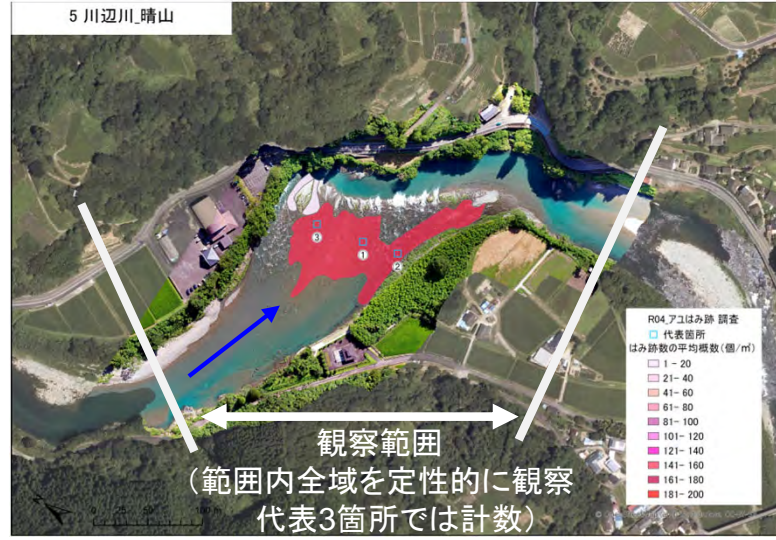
5 川辺川_晴山

3
1
2

R04_アユはみ跡 調査
代表箇所
はみ跡数の平均概数(個/m²)
1 - 20
21- 40
41- 60
61- 80
81- 100
101- 120
121- 140
141- 160
161- 180
181- 200

観察範囲
(範囲内全域を定性的に観察
代表3箇所では計数)

0 25 50 100 m